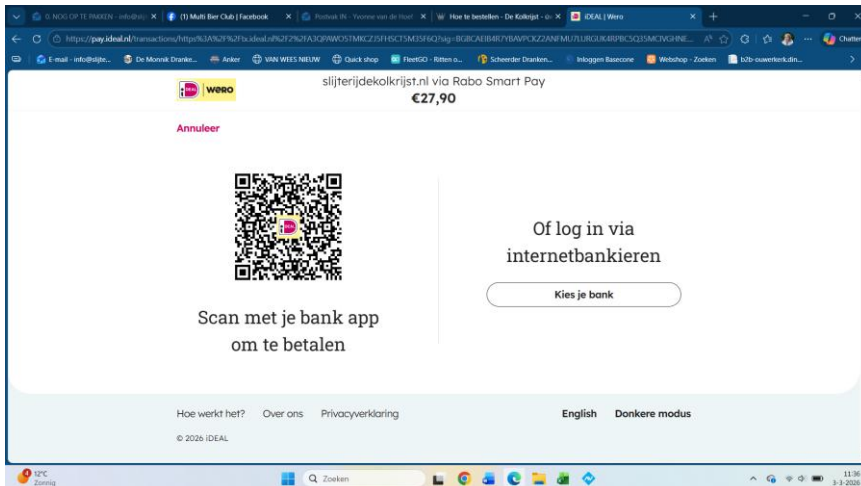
0. NOG OP TE PAKKEN - info@slij ×
(1) Multi Bier Club | Facebook ×
Postvak IN - Yvonne van de Hoef ×
Hoe te bestellen - De Kolkrijst - g ×
iDEAL | Wero ×

https://pay.ideal.nl/transactions/https%3A%2F%2Fs.ideal.nl%2F%2FA3QPAWOSTMKCZ5FHSCT5M35F6Q?sig=BGBCAEIB4R7YBAVPCKZ2ANFMU7LURGUK4RPBC5Q35MCIVGHNE...

E-mail - info@slijte... De Monnik Dranke... Anker VAN WEES NIEUW Quick shop FleetGO - Ritten o... Scheerder Dranken... Inloggen Basecone Webshop - Zoeken b2b-ouwerkerk.din...

iD WERO

slijterijdekolkrijst.nl via Rabo Smart Pay
€27,90

Annuleer

iD

Scan met je bank app om te betalen

Of log in via internetbankieren

Kies je bank

Hoe werkt het? Over ons Privacyverklaring

English Donkere modus

© 2026 iDEAL

12°C
Zonnig

Zoeken

11:36
3-3-2026